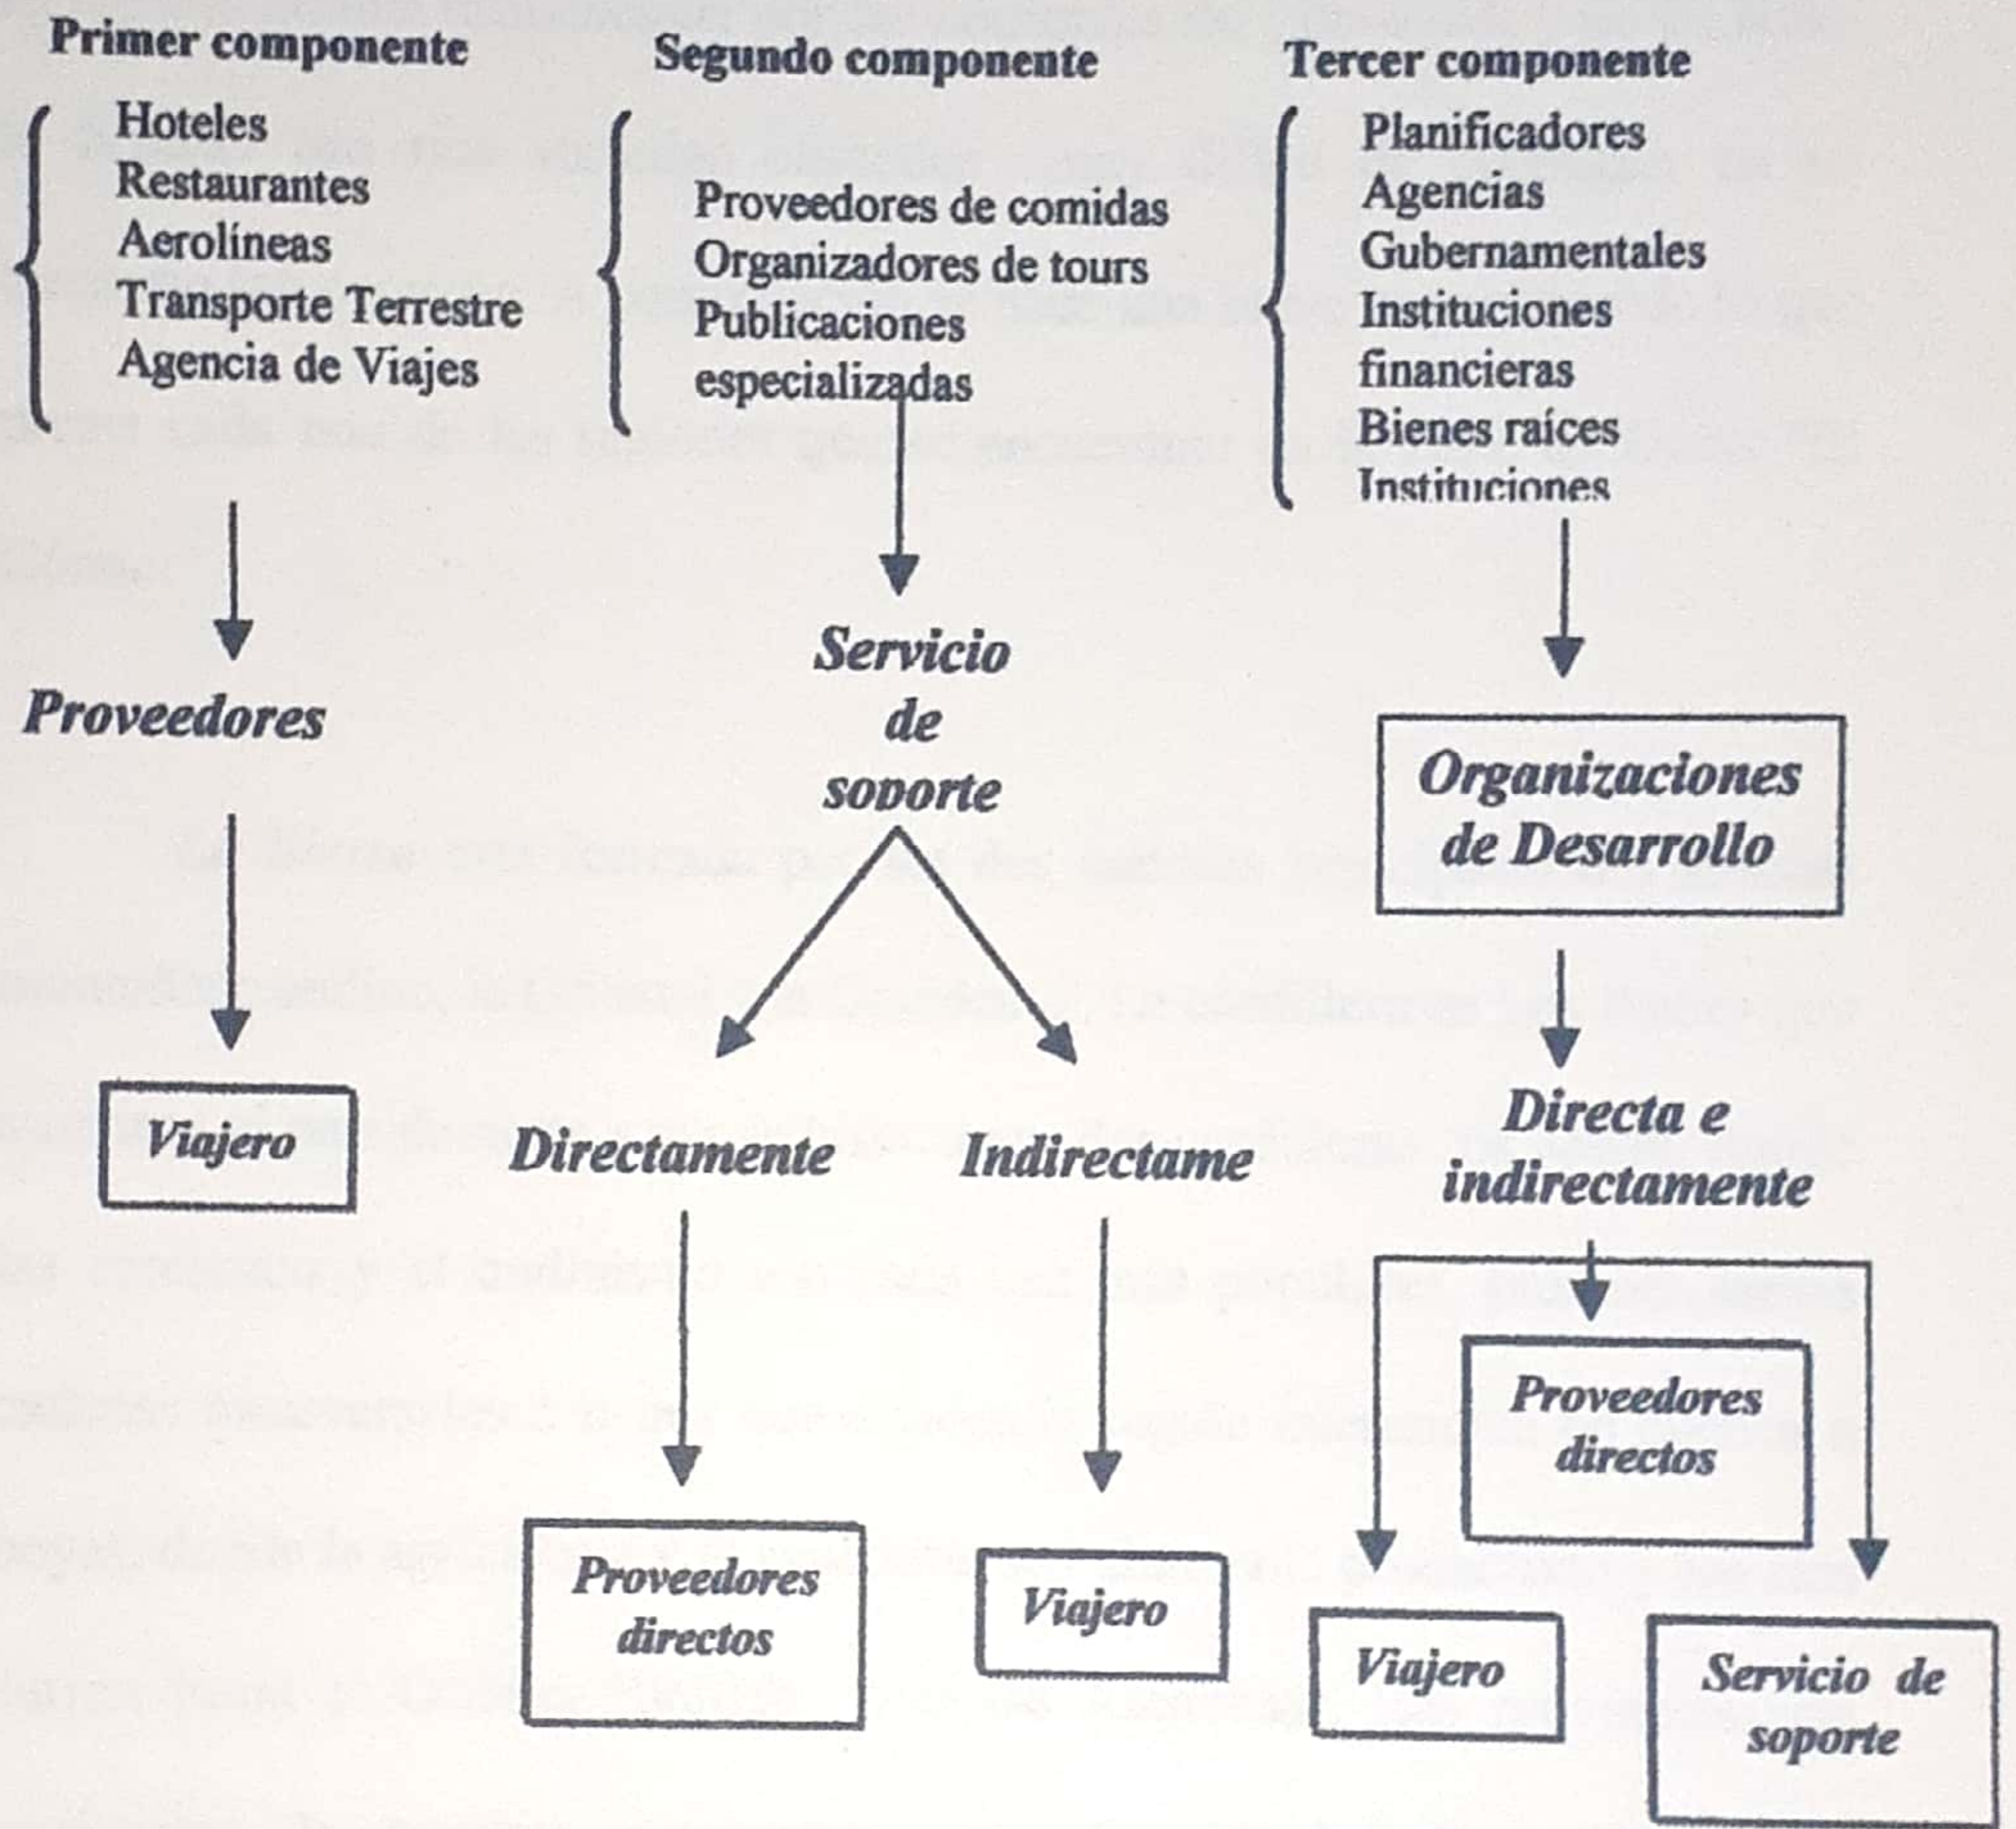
Primer componente

Hoteles
Restaurantes
Aerolíneas
Transporte Terrestre
Agencia de Viajes

Proveedores

Viajero

Segundo componente

Proveedores de comidas
Organizadores de tours
Publicaciones especializadas

Servicio de soporte

Directamente

Proveedores directos

Indirectame

Viajero

Tercer componente

Planificadores
Agencias
Gubernamentales
Instituciones financieras
Bienes raíces
Instituciones

Organizaciones de Desarrollo

Directa e indirectamente

Proveedores directos

Viajero

Servicio de soporte